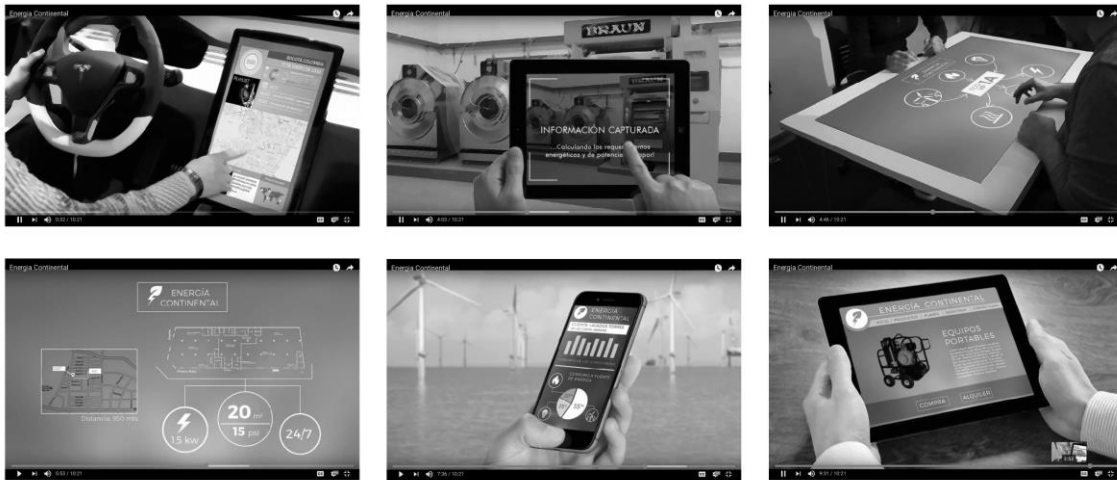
Energia Continental

0:32 / 10:21

Energia Continental

BRAUN

INFORMACIÓN CAPTURADA

Calculando los requer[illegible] energéticos y de potencia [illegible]

4:03 / 10:21

Energia Continental

4:46 / 10:21

Energia Continental

ENERGÍA CONTINENTAL

Distancia: 950 mts

1.5 kw

20 $m^3$

15 psi

24/7

5:53 / 10:21

Energia Continental

ENERGÍA CONTINENTAL

7:36 / 10:21

Energia Continental

ENERGÍA CONTINENTAL

EQUIPOS PORTABLES

COMPRA

ALQUILER

9:31 / 10:21